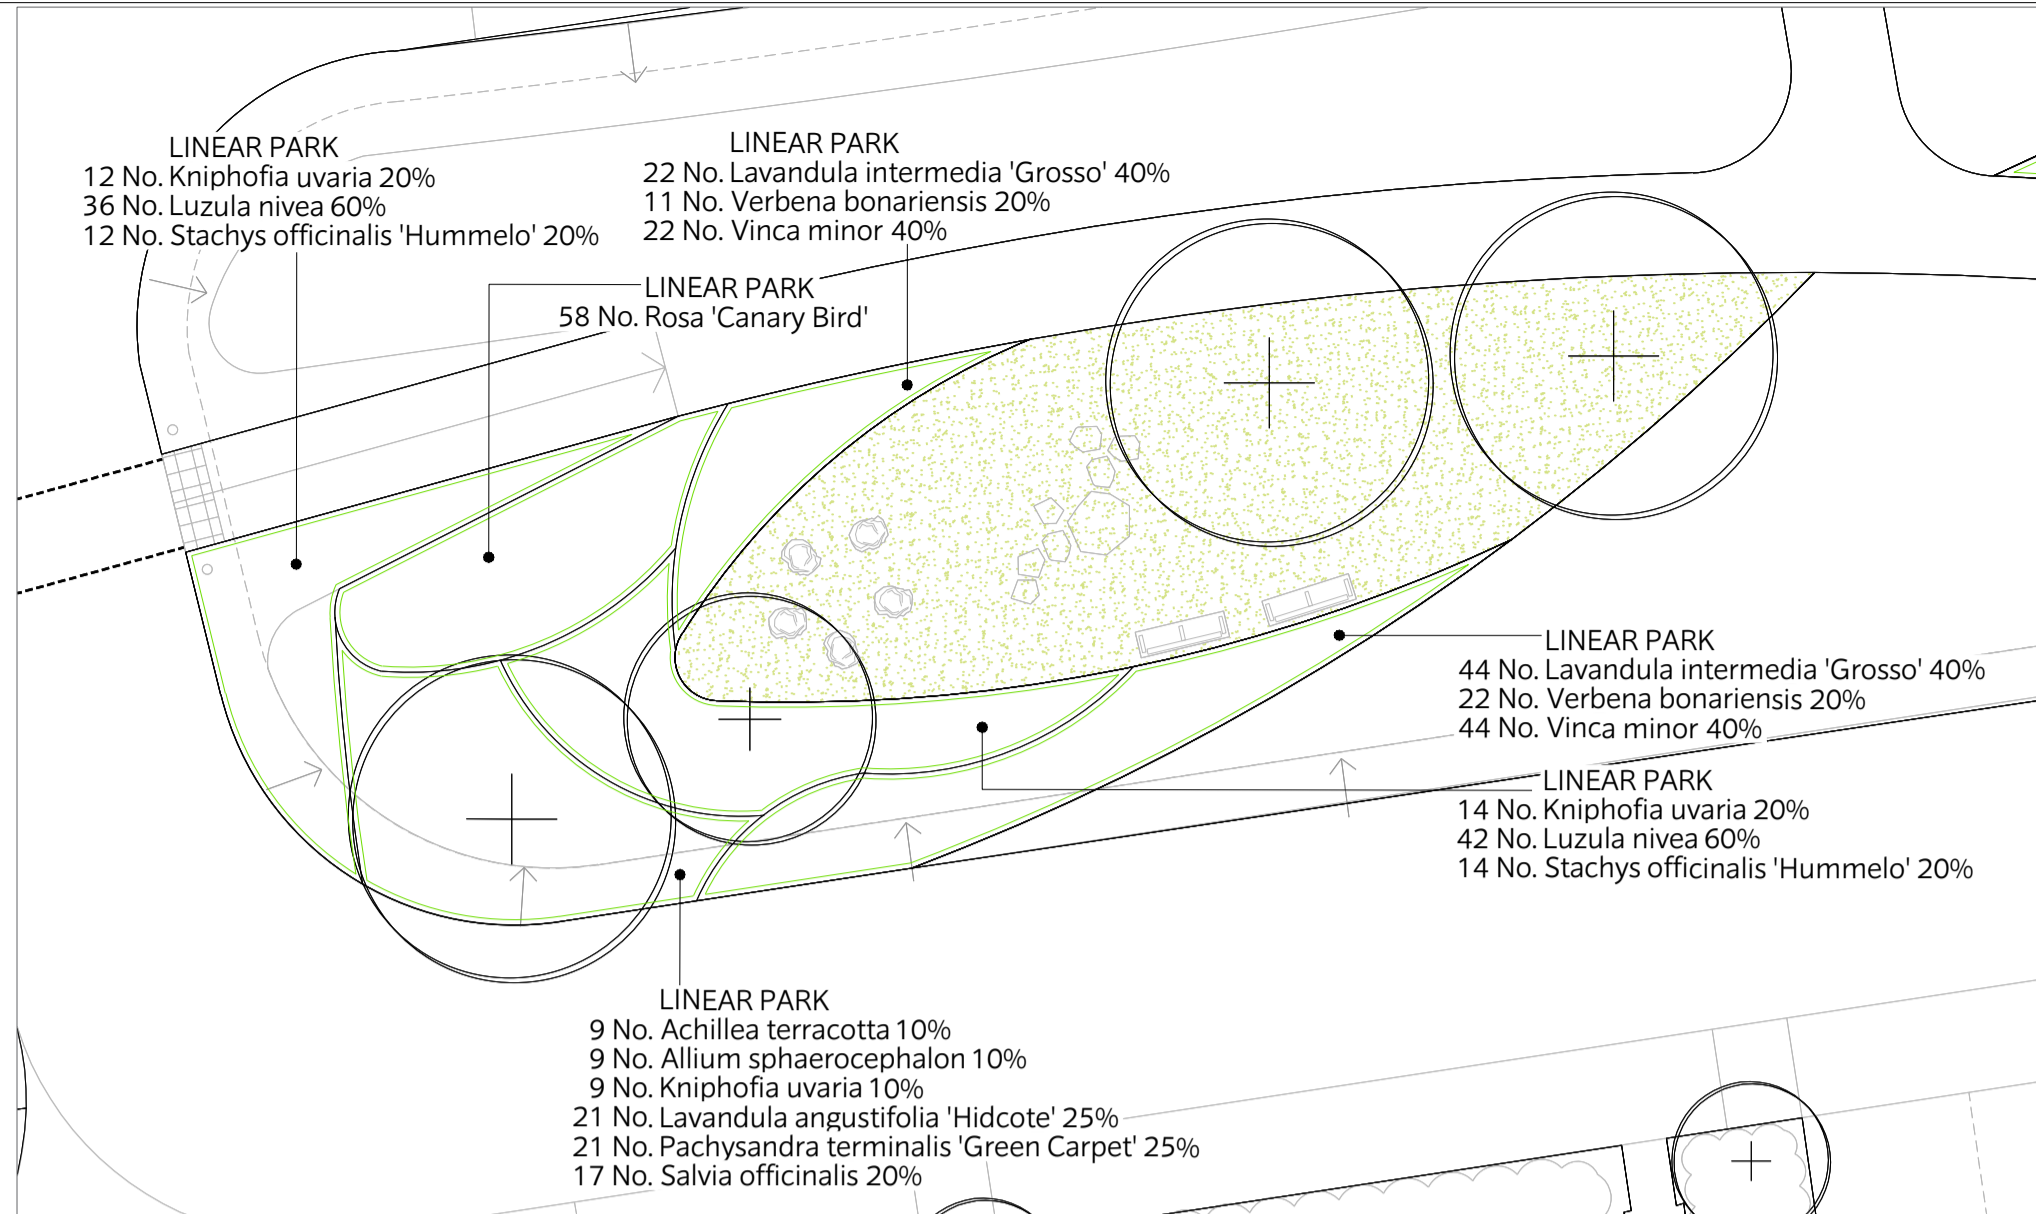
LINEAR PARK
12 No. Kniphofia uvaria 20%
36 No. Luzula nivea 60%
12 No. Stachys officinalis 'Hummelo' 20%

LINEAR PARK
22 No. Lavandula intermedia 'Grosso' 40%
11 No. Verbena bonariensis 20%
22 No. Vinca minor 40%

LINEAR PARK
58 No. Rosa 'Canary Bird'

LINEAR PARK
44 No. Lavandula intermedia 'Grosso' 40%
22 No. Verbena bonariensis 20%
44 No. Vinca minor 40%

LINEAR PARK
14 No. Kniphofia uvaria 20%
42 No. Luzula nivea 60%
14 No. Stachys officinalis 'Hummelo' 20%

LINEAR PARK
9 No. Achillea terracotta 10%
9 No. Allium sphaerocephalon 10%
9 No. Kniphofia uvaria 10%
21 No. Lavandula angustifolia 'Hidcote' 25%
21 No. Pachysandra terminalis 'Green Carpet' 25%
17 No. Salvia officinalis 20%